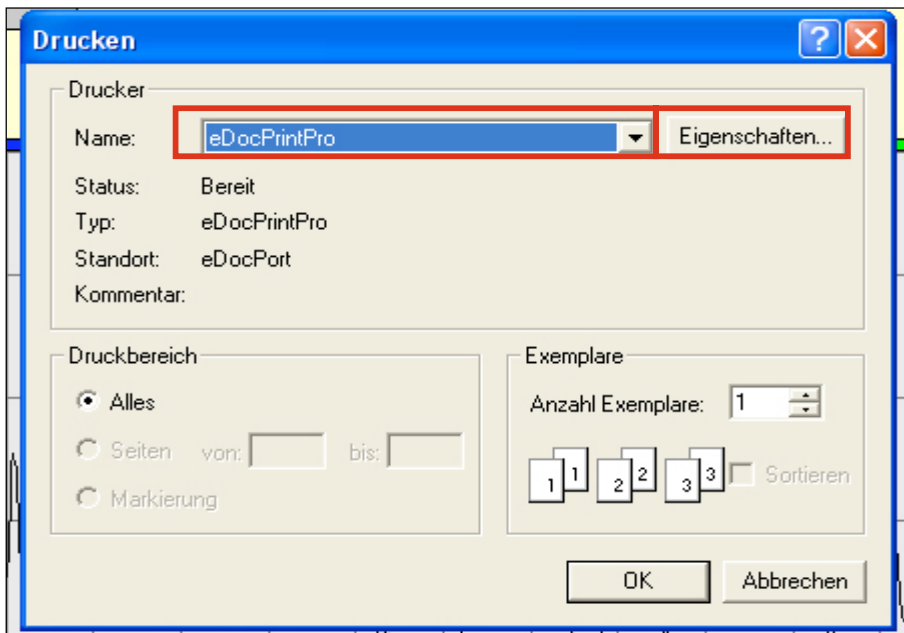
Drucken

Drucker

Name: eDocPrintPro Eigenschaften...

Status: Bereit
Typ: eDocPrintPro
Standort: eDocPort
Kommentar:

Druckbereich

Alles

Seiten von: bis:

Markierung

Exemplare

Anzahl Exemplare: 1

1 1 2 2 3 3 Sortieren

OK Abbrechen